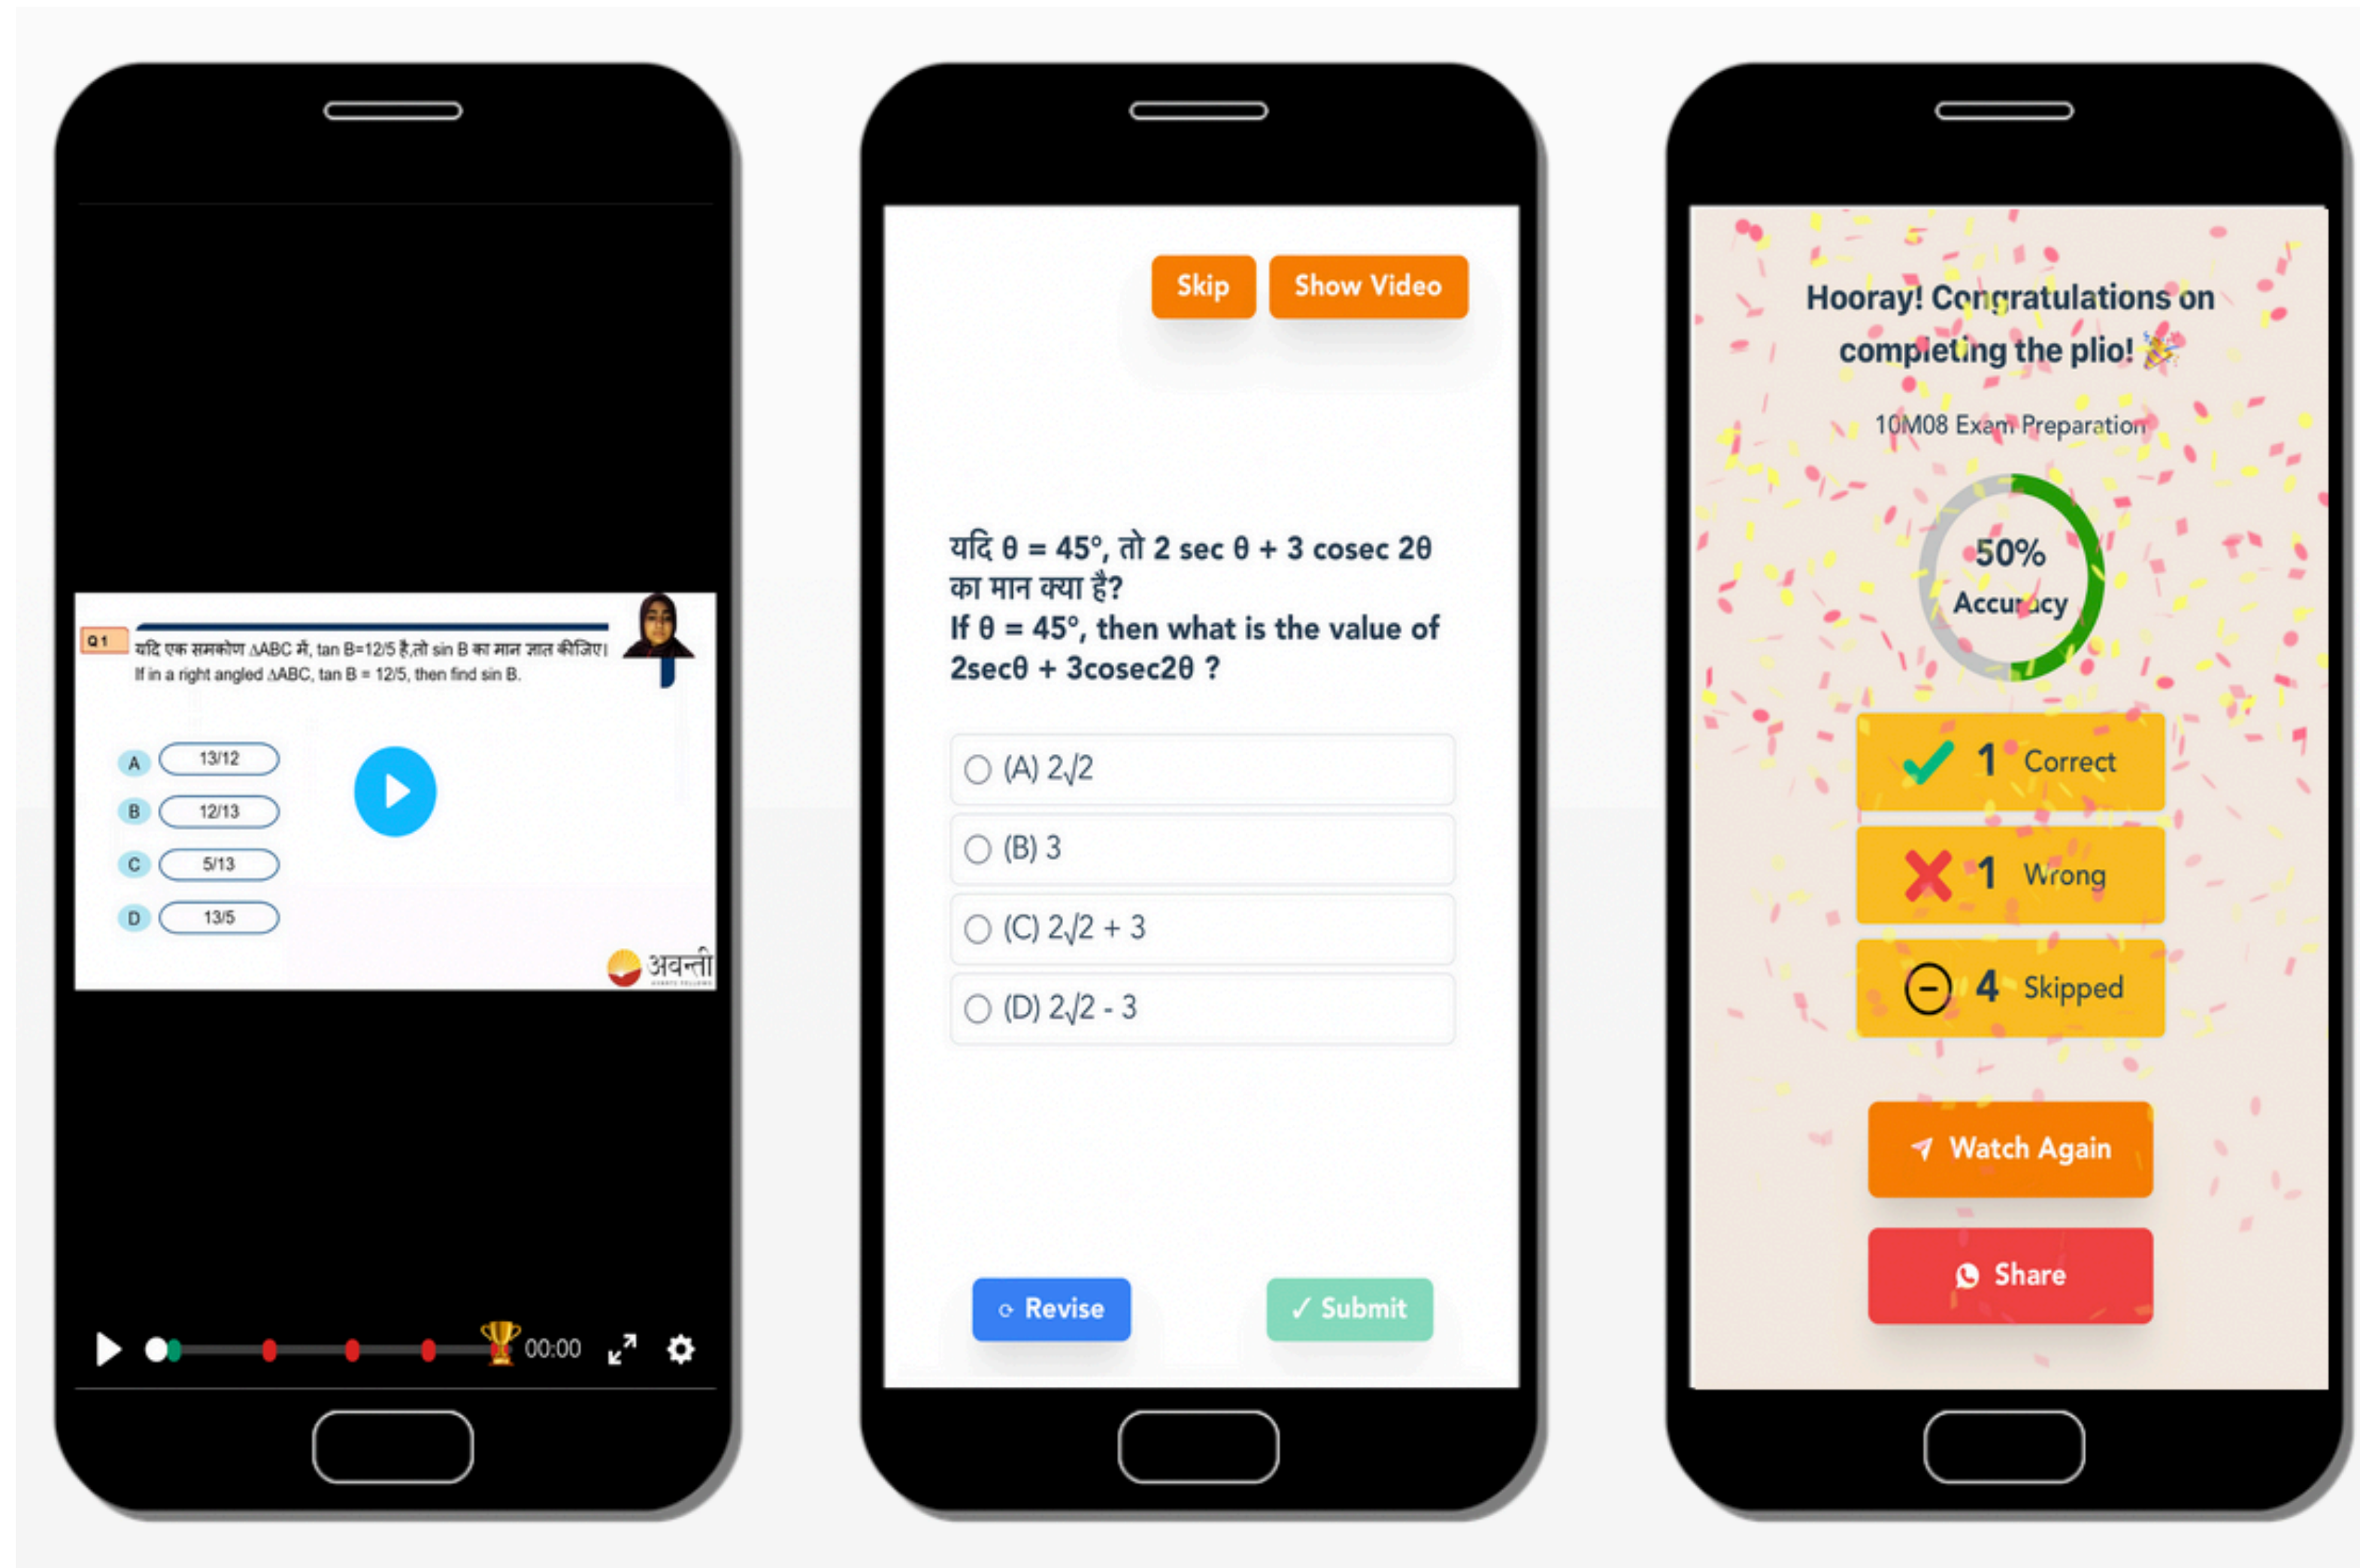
Q 1
यदि एक समकोण ΔABC में, tan B=12/5 है,तो sin B का मान ज्ञात कीजिए।
If in a right angled ΔABC, tan B = 12/5, then find sin B.

A 13/12
B 12/13
C 5/13
D 13/5

अवन्ती

00:00

Skip
Show Video

यदि θ = 45°, तो 2 sec θ + 3 cosec 2θ का मान क्या है?
If θ = 45°, then what is the value of 2secθ + 3cosec2θ ?

(A) $2\sqrt{2}$
(B) 3
(C) $2\sqrt{2} + 3$
(D) $2\sqrt{2} - 3$

Revise
✓ Submit

Hooray! Congratulations on completing the plio! 🎉

10M08 Exam Preparation

50%
Accuracy

1 Correct
1 Wrong
4 Skipped

Watch Again
Share